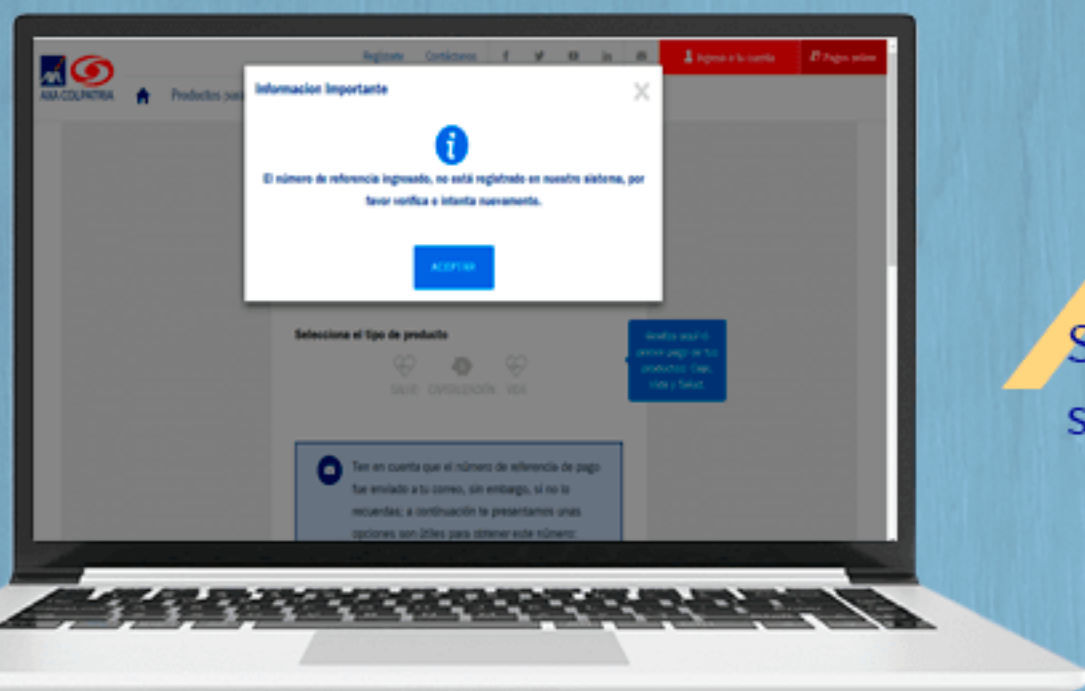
AXA COLPATRIA

Registrate Contáctenos

Ingresa a tu cuenta

Pagos online

Productos para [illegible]

Informacion Importante

El número de referencia ingresado, no está registrado en nuestro sistema, por favor verifica e intenta nuevamente.

ACEPTAR

Selecciona el tipo de producto

SALUD CAPITALIZACIÓN VIDA

Realiza aquí el primer pago de tus productos: Capi, Vida y Salud.

Ten en cuenta que el número de referencia de pago fue enviado a tu correo, sin embargo, si no lo recuerdas; a continuación te presentamos unas opciones son útiles para obtener este número:

S

S